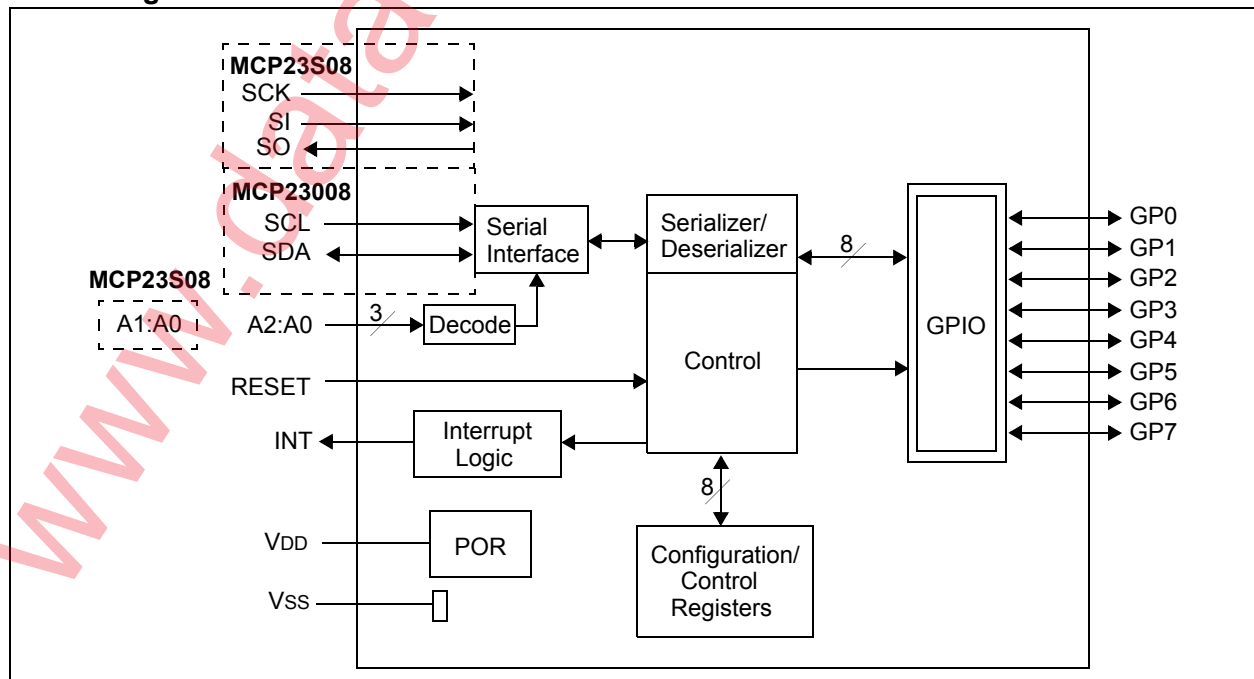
MCP23S08
SCK
SI
SO
MCP23008
SCL
SDA
MCP23S08
A1:A0
A2:A0
3
Decode
Serial Interface
Serializer/ Deserializer
8
Control
RESET
INT
Interrupt Logic
8
VDD
POR
VSS
Configuration/ Control Registers
GPIO
GP0
GP1
GP2
GP3
GP4
GP5
GP6
GP7
www.data